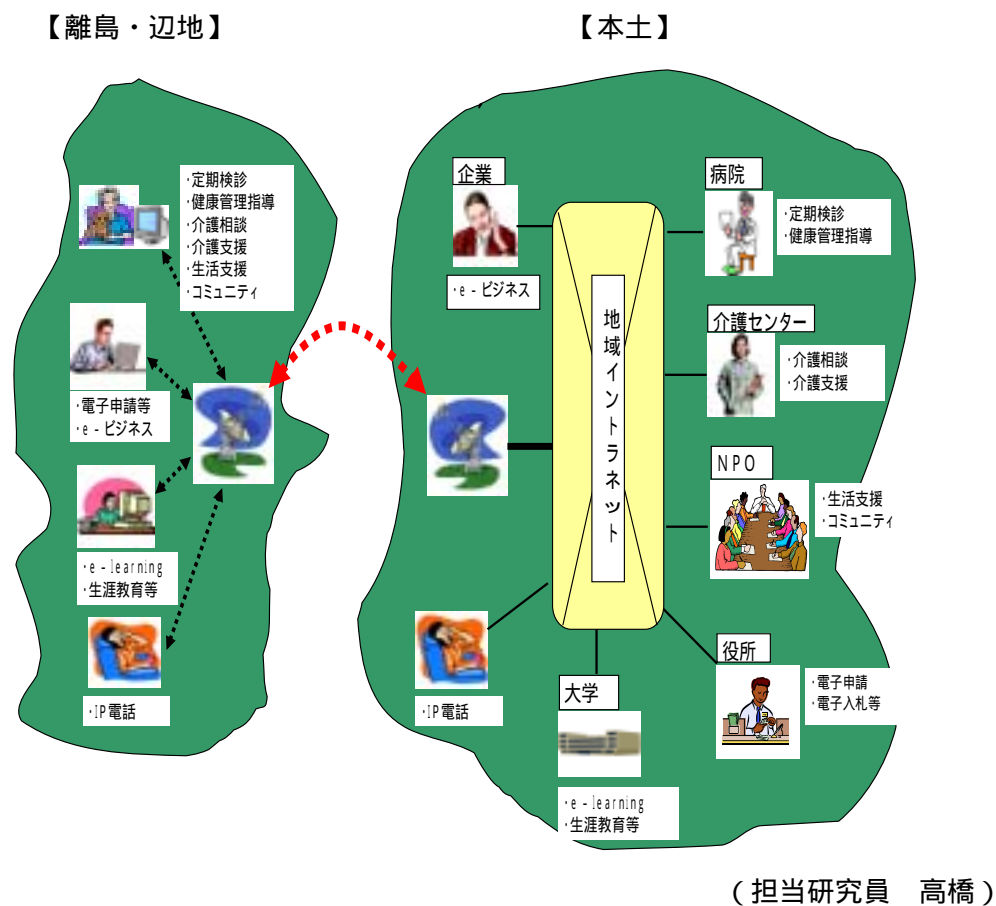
【離島・辺地】

【本土】

･定期検診
･健康管理指導
･介護相談
･介護支援
･生活支援
･コミュニティ

･電子申請等
･e - ビジネス

･e - learning
･生涯教育等

･IP電話

企業

･e - ビジネス

地域イントラネット

病院

･定期検診
･健康管理指導

介護センター

･介護相談
･介護支援

NPO

･生活支援
･コミュニティ

役所

･電子申請
･電子入札等

大学

･e - learning
･生涯教育等

･IP電話

（担当研究員　高橋）